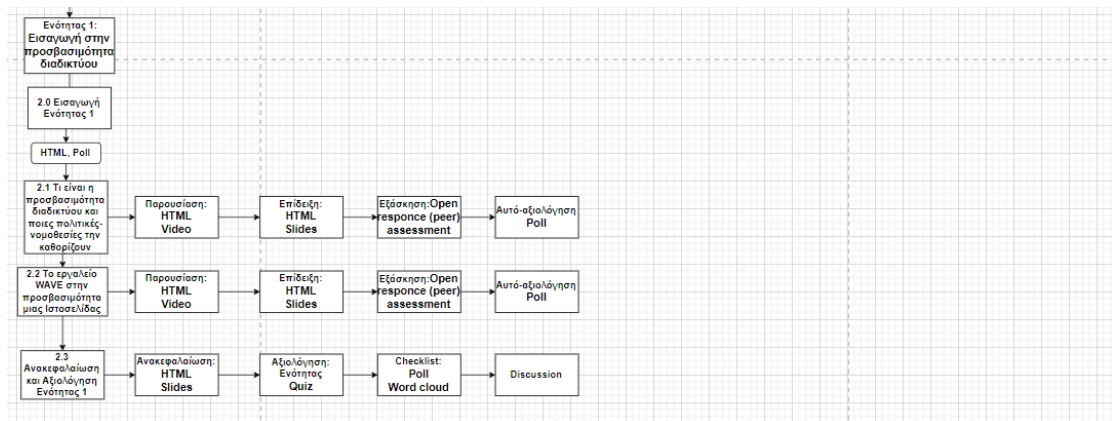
Ενότητας 1: Εισαγωγή στην προσβασιμότητα διαδικτύου

2.0 Εισαγωγή Ενότητας 1

HTML, Poll

2.1 Τι είναι η προσβασιμότητα διαδικτύου και ποιες πολιτικές-νομοθεσίες την καθορίζουν

Παρουσίαση: HTML Video

Επίδειξη: HTML Slides

Εξάσκηση:Open responce (peer) assessment

Αυτό-αξιολόγηση Poll

2.2 Το εργαλείο WAVE στην προσβασιμότητα μιας Ιστοσελίδας

Παρουσίαση: HTML Video

Επίδειξη: HTML Slides

Εξάσκηση:Open responce (peer) assessment

Αυτό-αξιολόγηση Poll

2.3 Ανακεφαλαίωση και Αξιολόγηση Ενότητας 1

Ανακεφαλαίωση: HTML Slides

Αξιολόγηση: Ενότητας Quiz

Checklist: Poll Word cloud

Discussion